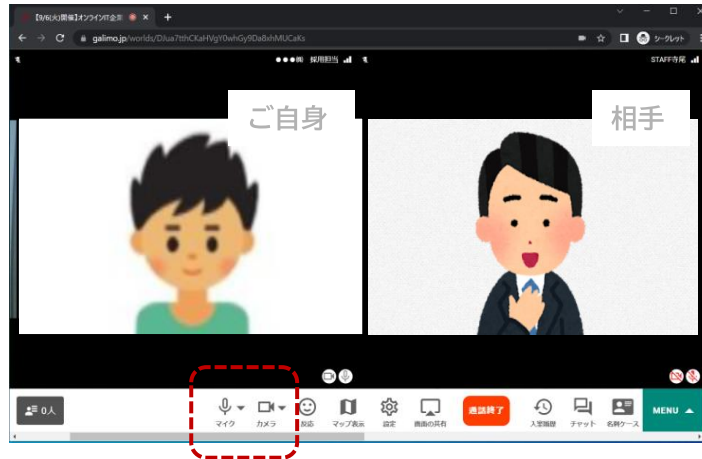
【9/6(火)開催】オンラインIT企業

galimo.jp/worlds/DJua7tthCKaHVgY0whGy9Da8xhMUCaKs

シークレット

●●●(株) 採用担当

STAFF寺尾

ご自身

相手

0人

マイク

カメラ

反応

マップ表示

設定

画面の共有

通話終了

入室履歴

チャット

名刺ケース

MENU